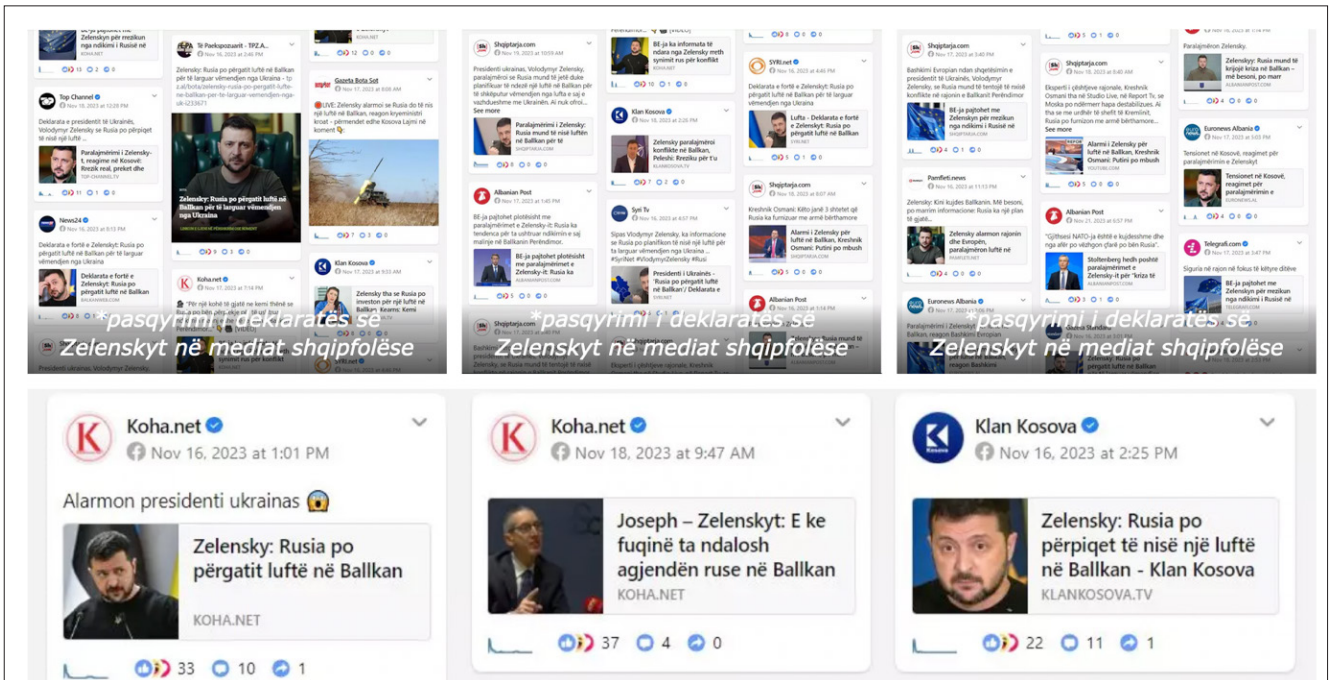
*pasqyrimi i deklaratës së Zelenskyt në mediat shqipfolëse

*pasqyrimi i deklaratës së Zelenskyt në mediat shqipfolëse

*pasqyrimi i deklaratës së Zelenskyt në mediat shqipfolëse

Koha.net
Nov 16, 2023 at 1:01 PM
Alarmon presidenti ukrainas 😱
Zelensky: Rusia po përgatit luftë në Ballkan
KOHA.NET
33 10 1

Koha.net
Nov 18, 2023 at 9:47 AM
Joseph – Zelenskyt: E ke fuqinë ta ndalosh agjendën ruse në Ballkan
KOHA.NET
37 4 0

Klan Kosova
Nov 16, 2023 at 2:25 PM
Zelensky: Rusia po përpiqet të nisë një luftë në Ballkan - Klan Kosova
KLANKOSOVA.TV
22 11 1